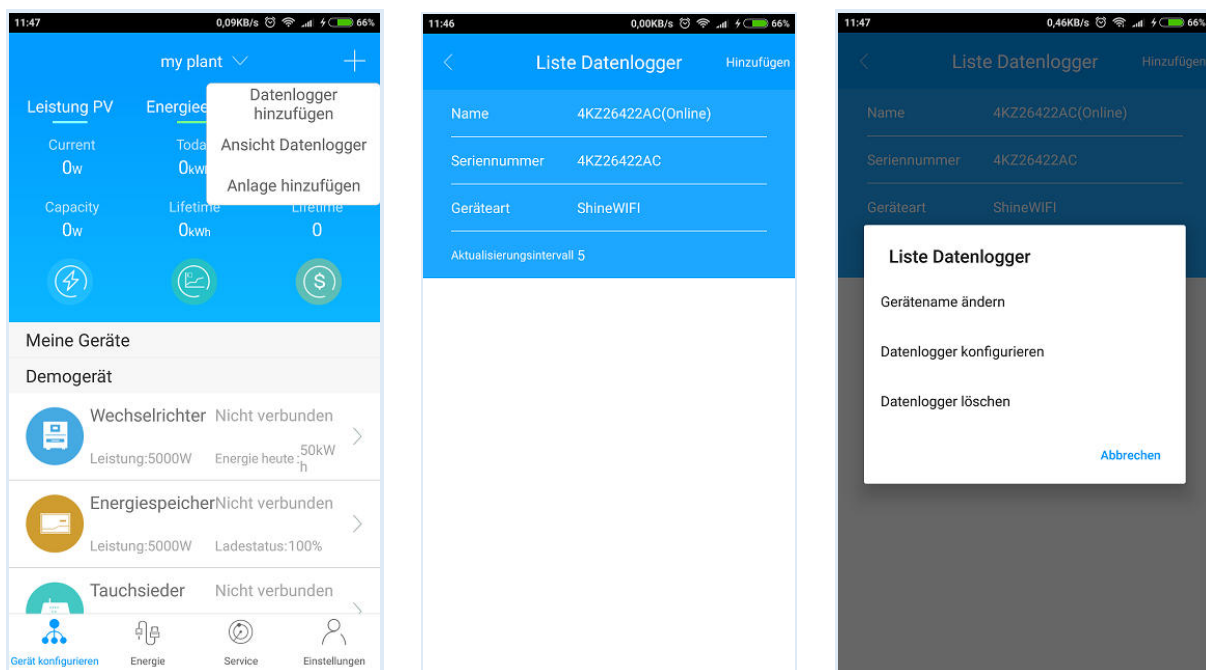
11:47
0,09KB/s 66%

my plant

Leistung PV
Energiee

Datenlogger hinzufügen
Ansicht Datenlogger
Anlage hinzufügen

Current
0W
Toda
0kWh

Capacity
0W
Lifetime
0kWh
Lifetime
0

Meine Geräte
Demogerät

Wechselrichter Nicht verbunden
Leistung:5000W Energie heute: 50kWh

Energiespeicher Nicht verbunden
Leistung:5000W Ladestatus:100%

Tauchsieder Nicht verbunden

Gerät konfigurieren
Energie
Service
Einstellungen

11:46
0,00KB/s 66%

Liste Datenlogger
Hinzufügen

Name 4KZ26422AC(Online)
Seriennummer 4KZ26422AC
Geräteart ShineWIFI
Aktualisierungsintervall 5

11:47
0,46KB/s 66%

Liste Datenlogger
Hinzufügen

Name 4KZ26422AC(Online)
Seriennummer 4KZ26422AC
Geräteart ShineWIFI

Liste Datenlogger
Gerätename ändern
Datenlogger konfigurieren
Datenlogger löschen
Abbrechen